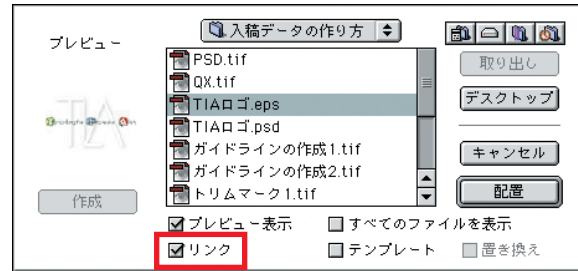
プレビュー

入稿データの作り方

PSD.tif
QX.tif
TIAロゴ.eps
TIAロゴ.psd
ガイドラインの作成1.tif
ガイドラインの作成2.tif
トリムマーク1.tif

取り出し
デスクトップ
キャンセル
配置

作成

プレビュー表示
すべてのファイルを表示
リンク
テンプレート
置き換え